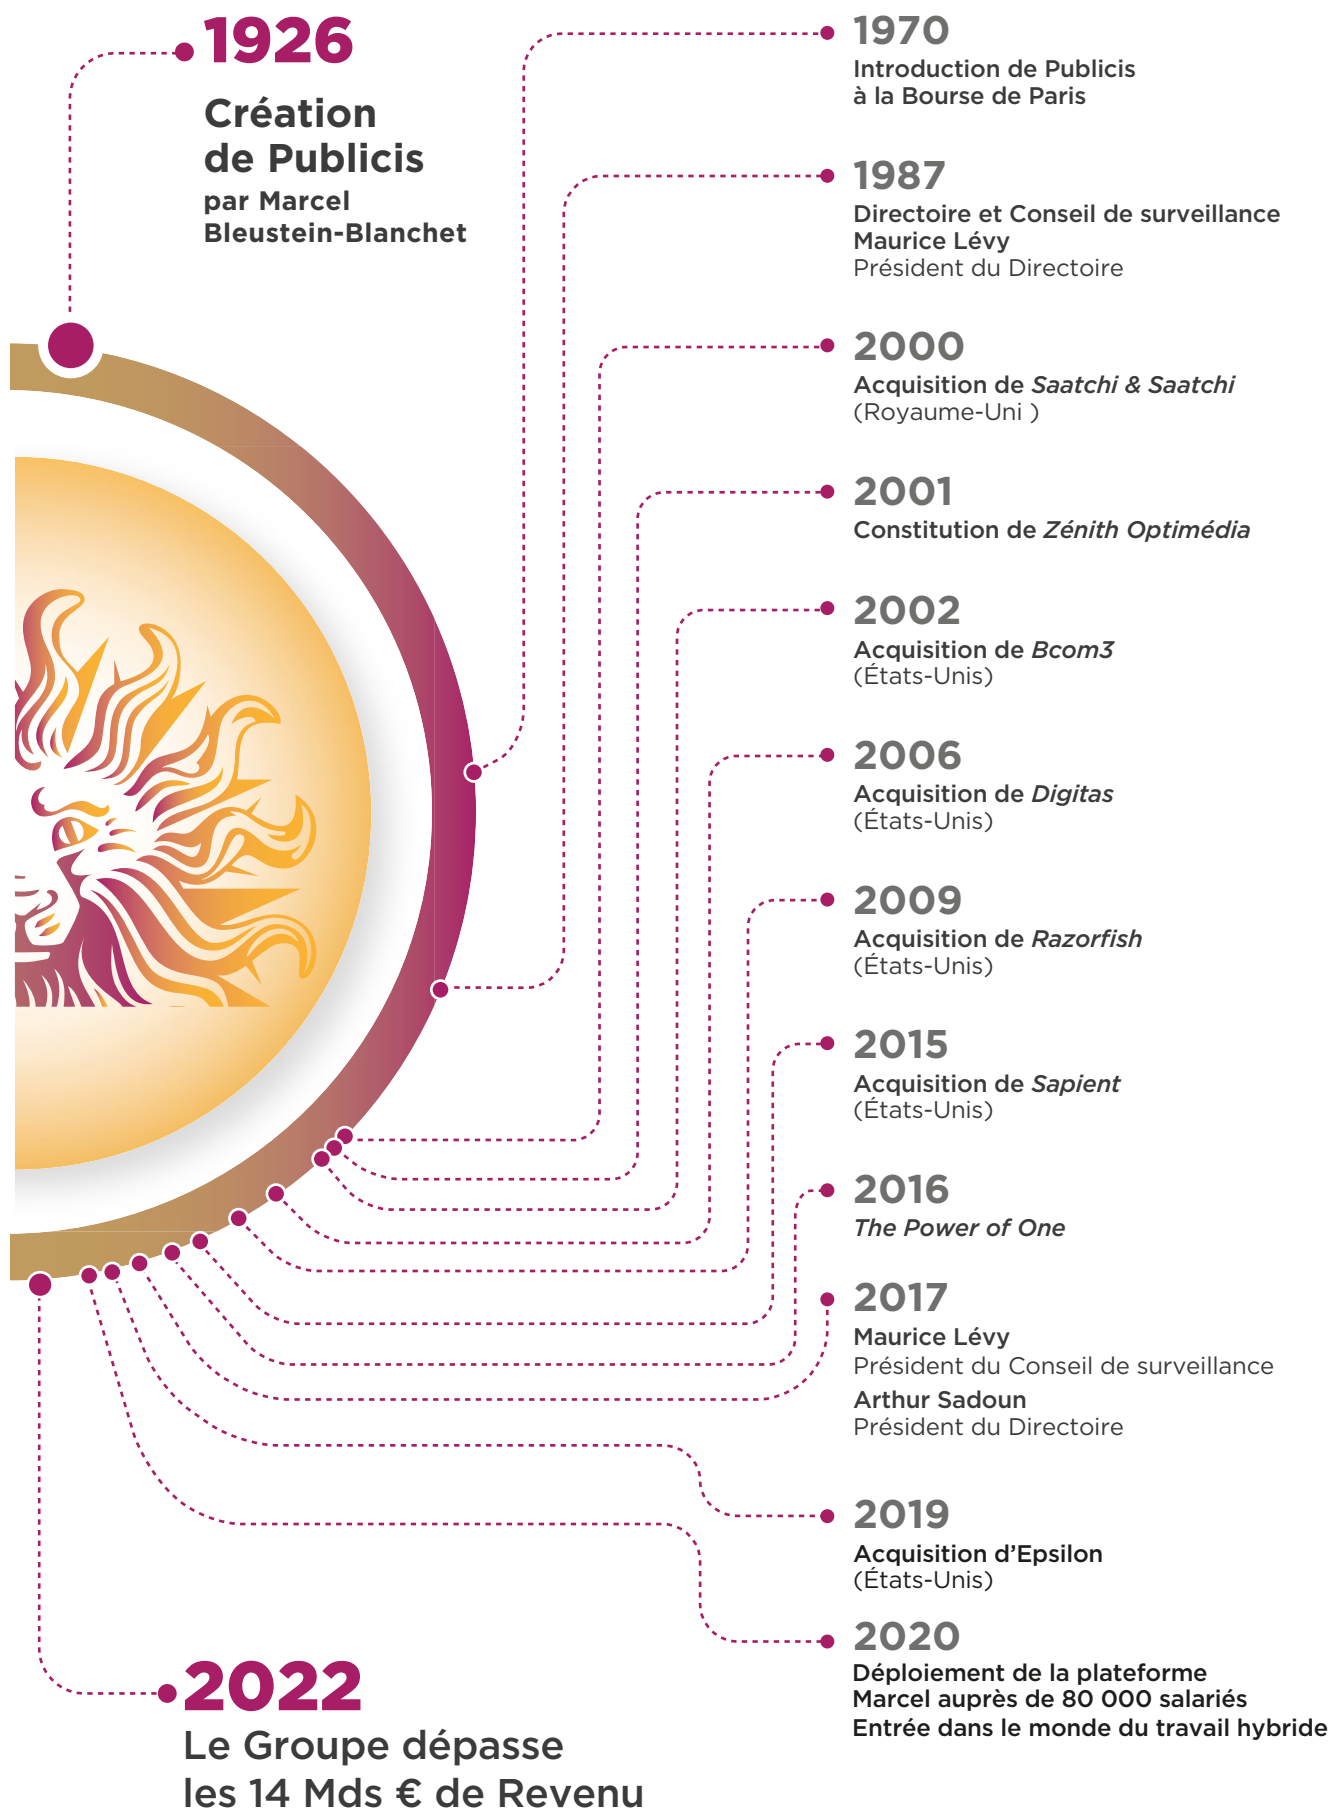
1926
Création de Publicis
par Marcel Bleustein-Blanchet

1970
Introduction de Publicis à la Bourse de Paris

1987
Directoire et Conseil de surveillance
Maurice Lévy
Président du Directoire

2000
Acquisition de *Saatchi & Saatchi*
(Royaume-Uni )

2001
Constitution de *Zénith Optimédia*

2002
Acquisition de *Bcom3*
(États-Unis)

2006
Acquisition de *Digitas*
(États-Unis)

2009
Acquisition de *Razorfish*
(États-Unis)

2015
Acquisition de *Sapient*
(États-Unis)

2016
*The Power of One*

2017
Maurice Lévy
Président du Conseil de surveillance
Arthur Sadoun
Président du Directoire

2019
Acquisition d'Epsilon
(États-Unis)

2020
Déploiement de la plateforme Marcel auprès de 80 000 salariés
Entrée dans le monde du travail hybride

2022
Le Groupe dépasse les 14 Mds € de Revenu